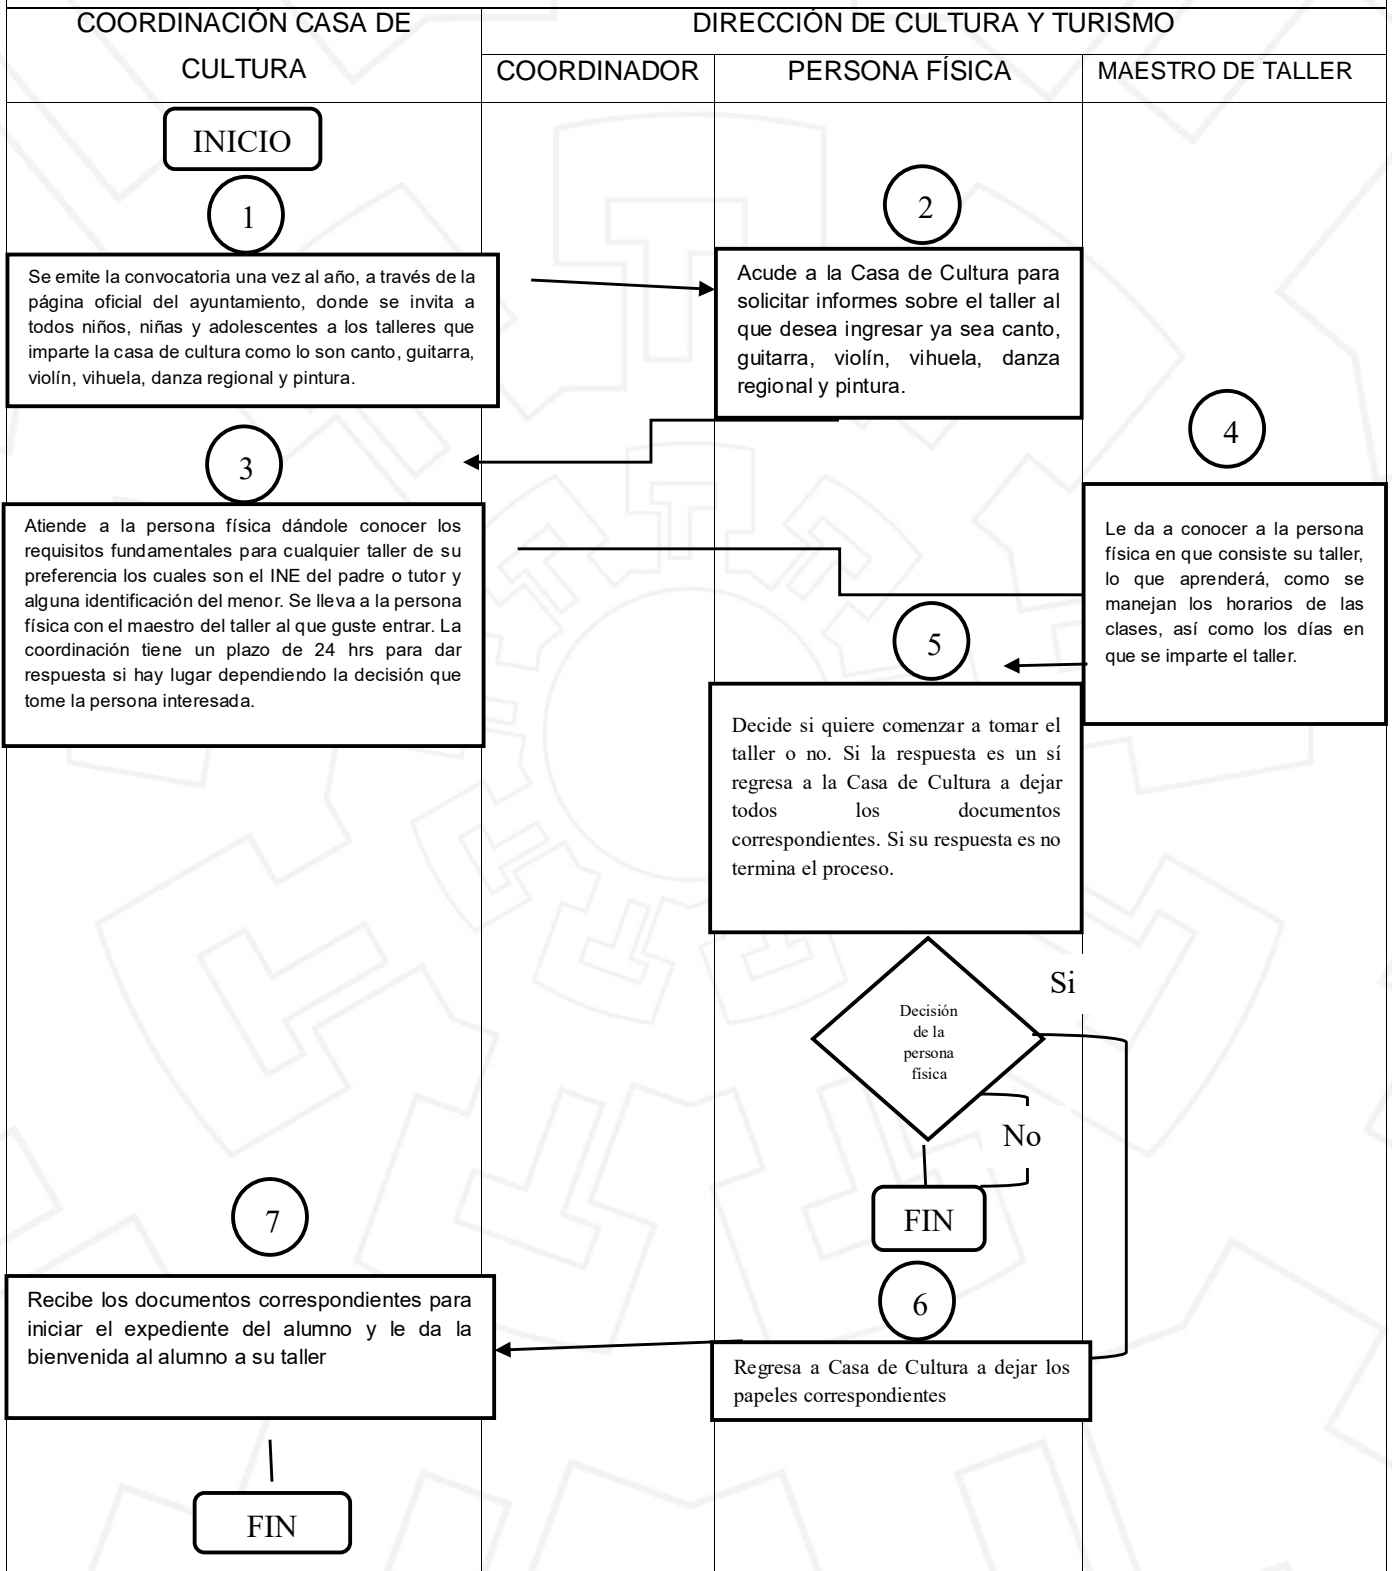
COORDINACIÓN CASA DE CULTURA

DIRECCIÓN DE CULTURA Y TURISMO

COORDINADOR

PERSONA FÍSICA

MAESTRO DE TALLER

INICIO

1

Se emite la convocatoria una vez al año, a través de la página oficial del ayuntamiento, donde se invita a todos niños, niñas y adolescentes a los talleres que imparte la casa de cultura como lo son canto, guitarra, violín, vihuela, danza regional y pintura.

2

Acude a la Casa de Cultura para solicitar informes sobre el taller al que desea ingresar ya sea canto, guitarra, violín, vihuela, danza regional y pintura.

3

Atiende a la persona física dándole conocer los requisitos fundamentales para cualquier taller de su preferencia los cuales son el INE del padre o tutor y alguna identificación del menor. Se lleva a la persona física con el maestro del taller al que guste entrar. La coordinación tiene un plazo de 24 hrs para dar respuesta si hay lugar dependiendo la decisión que tome la persona interesada.

4

Le da a conocer a la persona física en que consiste su taller, lo que aprenderá, como se manejan los horarios de las clases, así como los días en que se imparte el taller.

5

Decide si quiere comenzar a tomar el taller o no. Si la respuesta es un sí regresa a la Casa de Cultura a dejar todos los documentos correspondientes. Si su respuesta es no termina el proceso.

Decisión de la persona física

Si

No

FIN

7

Recibe los documentos correspondientes para iniciar el expediente del alumno y le da la bienvenida al alumno a su taller

6

Regresa a Casa de Cultura a dejar los papeles correspondientes

FIN